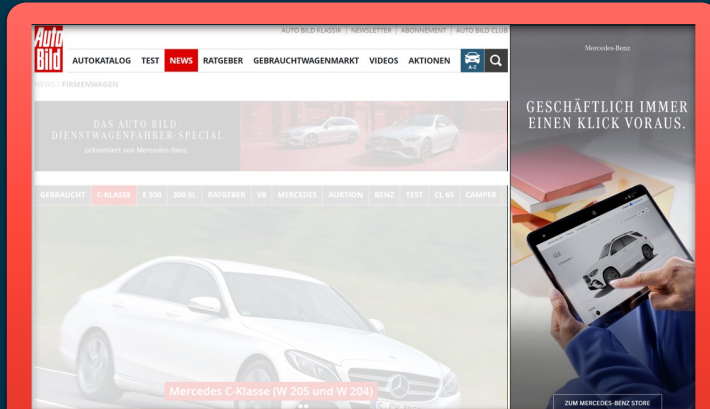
AUTO BILD KLASSIK | NEWSLETTER | ABONNEMENT | AUTO BILD CLUB

Auto Bild

AUTOKATALOG TEST NEWS RATGEBER GEBRAUCHTWAGENMARKT VIDEOS AKTIONEN A-Z

NEWS / FIRMENWAGEN

DAS AUTO BILD-DIENSTWAGENFAHRER-SPECIAL

präsentiert von Mercedes-Benz

GEBRAUCHT C-KLASSE E 500 300 SL RATGEBER V8 MERCEDES AUKTION BENZ TEST CL 65 CAMPER

Mercedes C-Klasse (W 205 und W 204)

Mercedes-Benz

GESCHÄFTLICH IMMER EINEN KLICK VORAUS.

ZUM MERCEDES-BENZ STORE